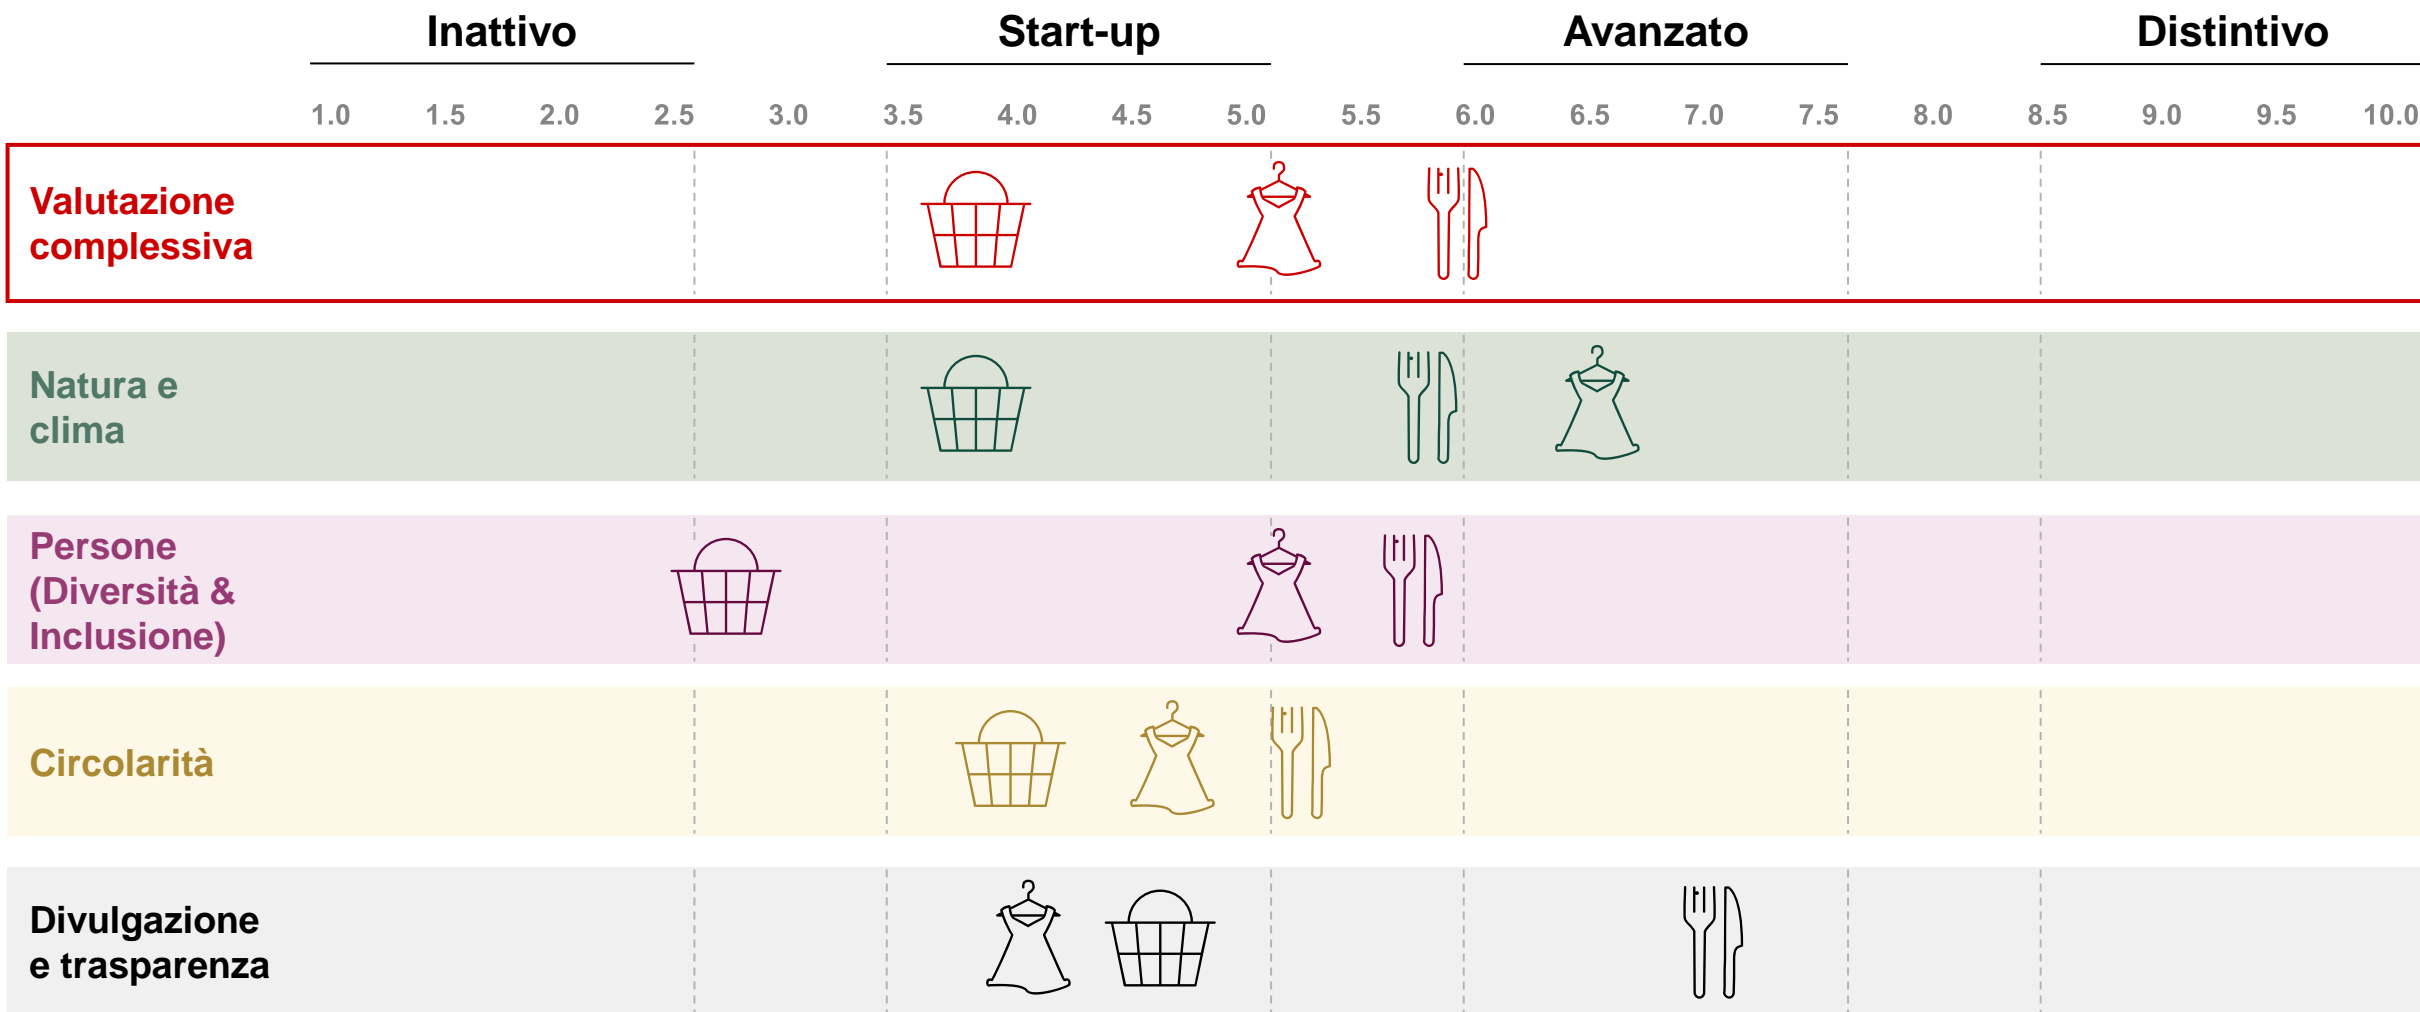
Inattivo | Start-up | Avanzato | Distintivo

1.0 | 1.5 | 2.0 | 2.5 | 3.0 | 3.5 | 4.0 | 4.5 | 5.0 | 5.5 | 6.0 | 6.5 | 7.0 | 7.5 | 8.0 | 8.5 | 9.0 | 9.5 | 10.0

Valutazione complessiva

Natura e clima

Persone (Diversità & Inclusione)

Circolarità

Divulgazione e trasparenza